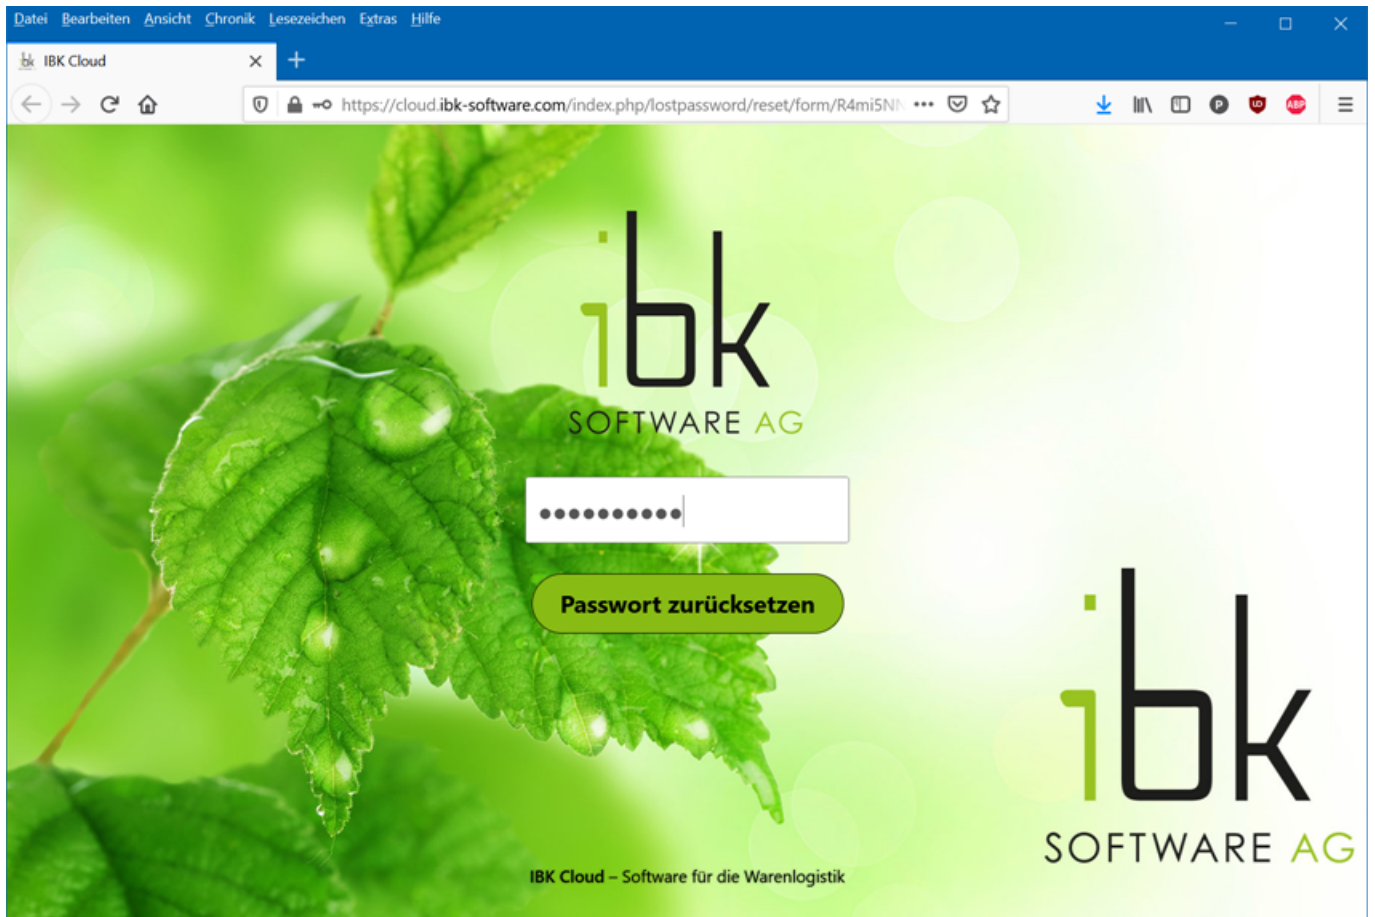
Datei Bearbeiten Ansicht Chronik Lesezeichen Extras Hilfe

IBK Cloud

https://cloud.ibk-software.com/index.php/lostpassword/reset/form/R4mi5N

ibk
SOFTWARE AG

••••••••••

Passwort zurücksetzen

ibk
SOFTWARE AG

IBK Cloud – Software für die Warenlogistik